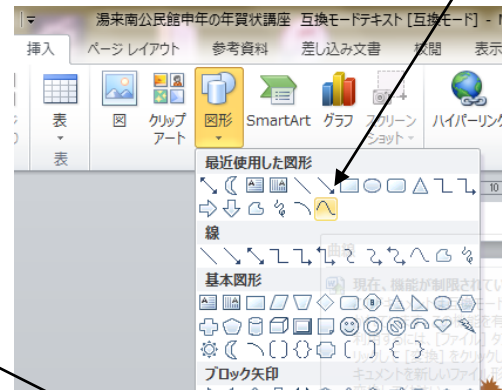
湯末南公民館中年の年賀状講座 互換モードテキスト [互換モード]

挿入 ページレイアウト 参考資料 差し込み文書 校閲 表示

表 図 クリップアート 図形 SmartArt グラフ スクリーンショット ハイパーリンク

表

最近使用した図形

線

基本図形

ブロック矢印

現在、機能が制限されて

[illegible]